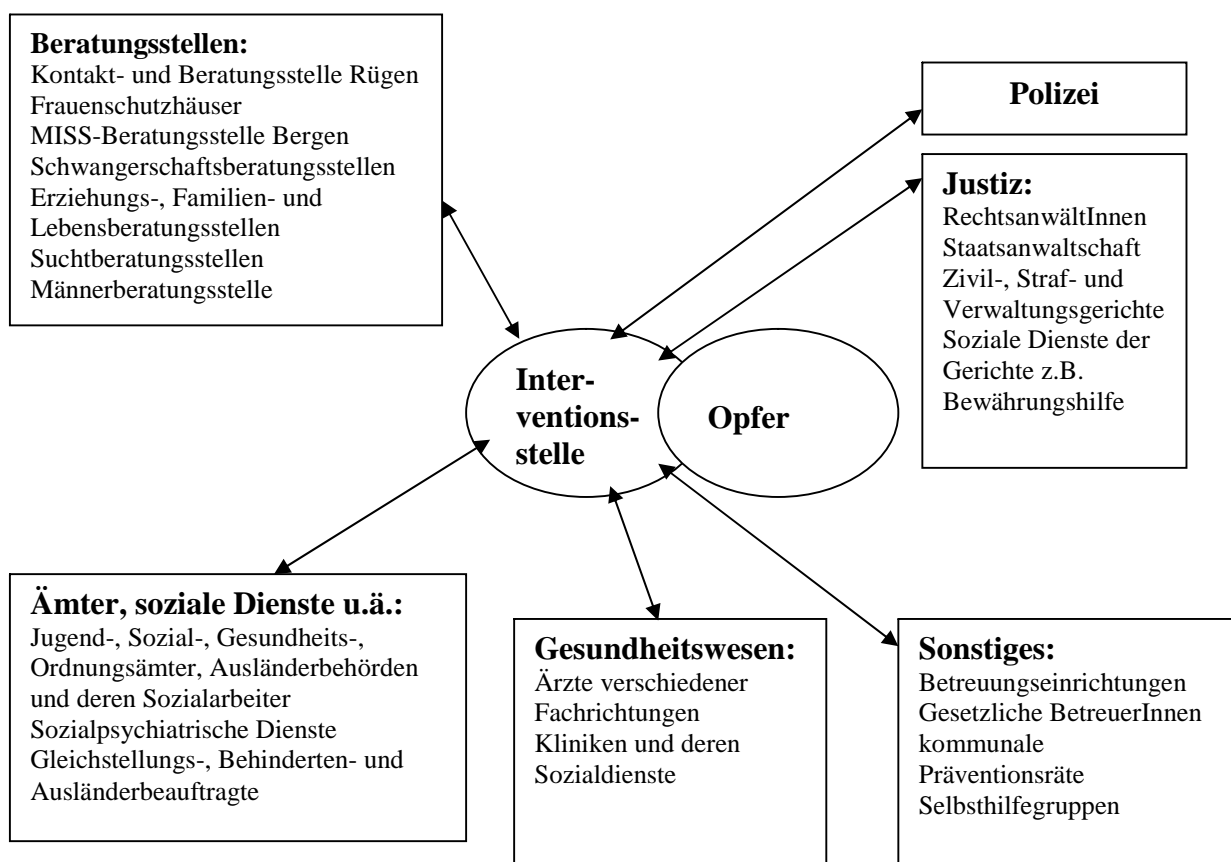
**Beratungsstellen:**
Kontakt- und Beratungsstelle Rügen
Frauenschutzhäuser
MISS-Beratungsstelle Bergen
Schwangerschaftsberatungsstellen
Erziehungs-, Familien- und Lebensberatungsstellen
Suchtberatungsstellen
Männerberatungsstelle

**Polizei**

**Justiz:**
RechtsanwältInnen
Staatsanwaltschaft
Zivil-, Straf- und Verwaltungsgerichte
Soziale Dienste der Gerichte z.B. Bewährungshilfe

**Interventionsstelle**

**Opfer**

**Ämter, soziale Dienste u.ä.:**
Jugend-, Sozial-, Gesundheits-, Ordnungsämter, Ausländerbehörden und deren Sozialarbeiter
Sozialpsychiatrische Dienste
Gleichstellungs-, Behinderten- und Ausländerbeauftragte

**Gesundheitswesen:**
Ärzte verschiedener Fachrichtungen
Kliniken und deren Sozialdienste

**Sonstiges:**
Betreuungseinrichtungen
Gesetzliche BetreuerInnen
kommunale Präventionsräte
Selbsthilfegruppen